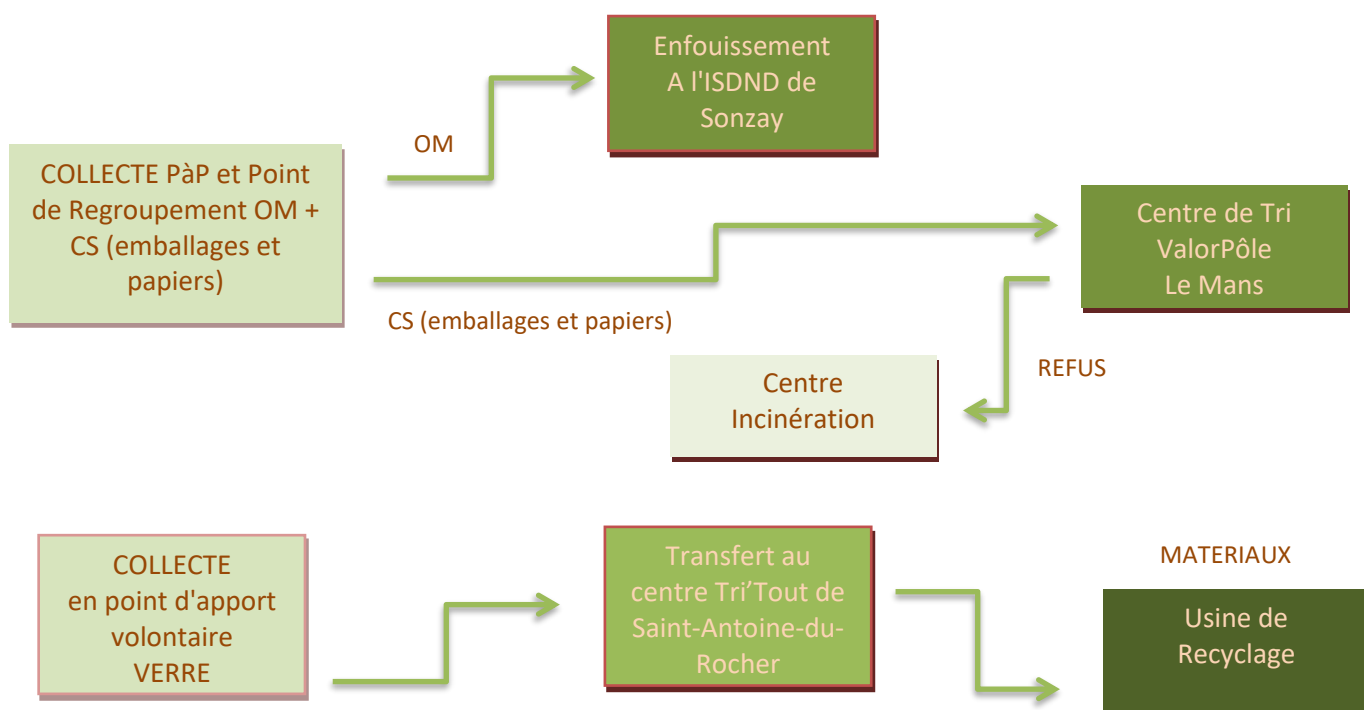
Enfouissement
A l'ISDND de
Sonzay

OM

COLLECTE PàP et Point de Regroupement OM + CS (emballages et papiers)

Centre de Tri
ValorPôle
Le Mans

CS (emballages et papiers)

REFUS

Centre
Incinération

COLLECTE
en point d'apport volontaire
VERRE

Transfert au centre Tri'Tout de Saint-Antoine-du-Rocher

MATERIAUX

Usine de
Recyclage